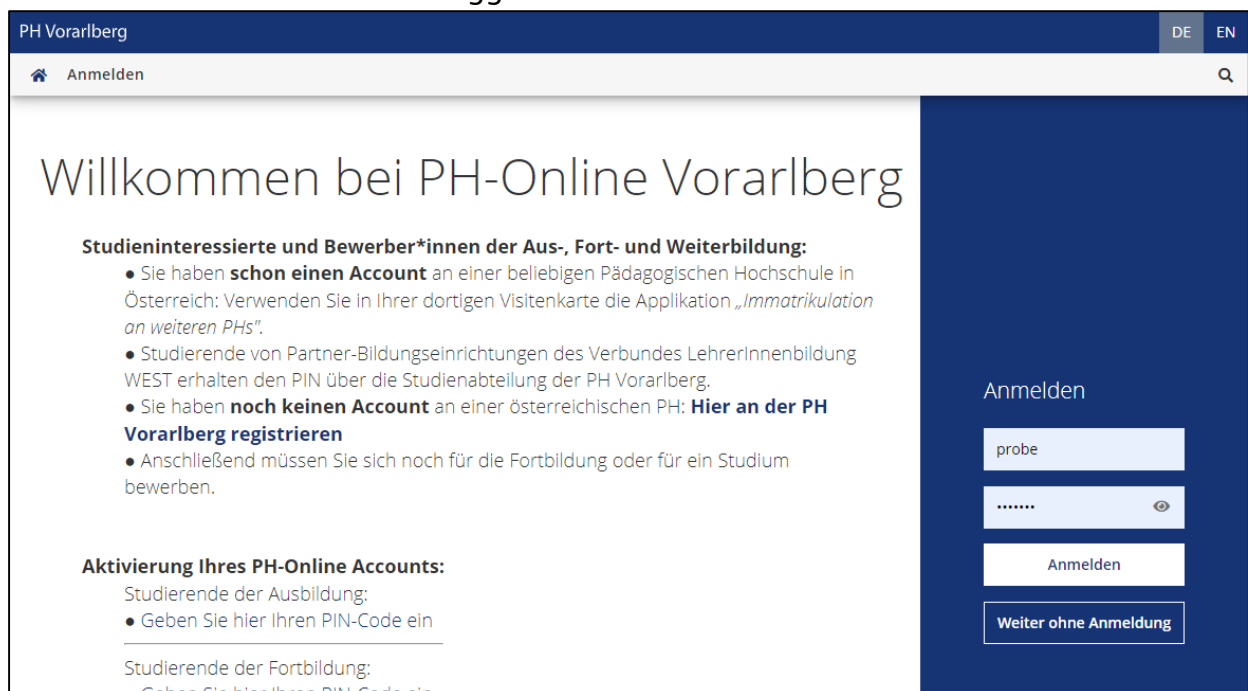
PH Vorarlberg

DE EN

Anmelden

Willkommen bei PH-Online Vorarlberg

**Studieninteressierte und Bewerber*innen der Aus-, Fort- und Weiterbildung:**

● Sie haben **schon einen Account** an einer beliebigen Pädagogischen Hochschule in Österreich: Verwenden Sie in Ihrer dortigen Visitenkarte die Applikation *„Immatrikulation an weiteren PHs"*.

● Studierende von Partner-Bildungseinrichtungen des Verbundes LehrerInnenbildung WEST erhalten den PIN über die Studienabteilung der PH Vorarlberg.

● Sie haben **noch keinen Account** an einer österreichischen PH: **Hier an der PH Vorarlberg registrieren**

● Anschließend müssen Sie sich noch für die Fortbildung oder für ein Studium bewerben.

**Aktivierung Ihres PH-Online Accounts:**

Studierende der Ausbildung:

● Geben Sie hier Ihren PIN-Code ein

Studierende der Fortbildung:

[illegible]

Anmelden

probe

•••••••

Anmelden

Weiter ohne Anmeldung